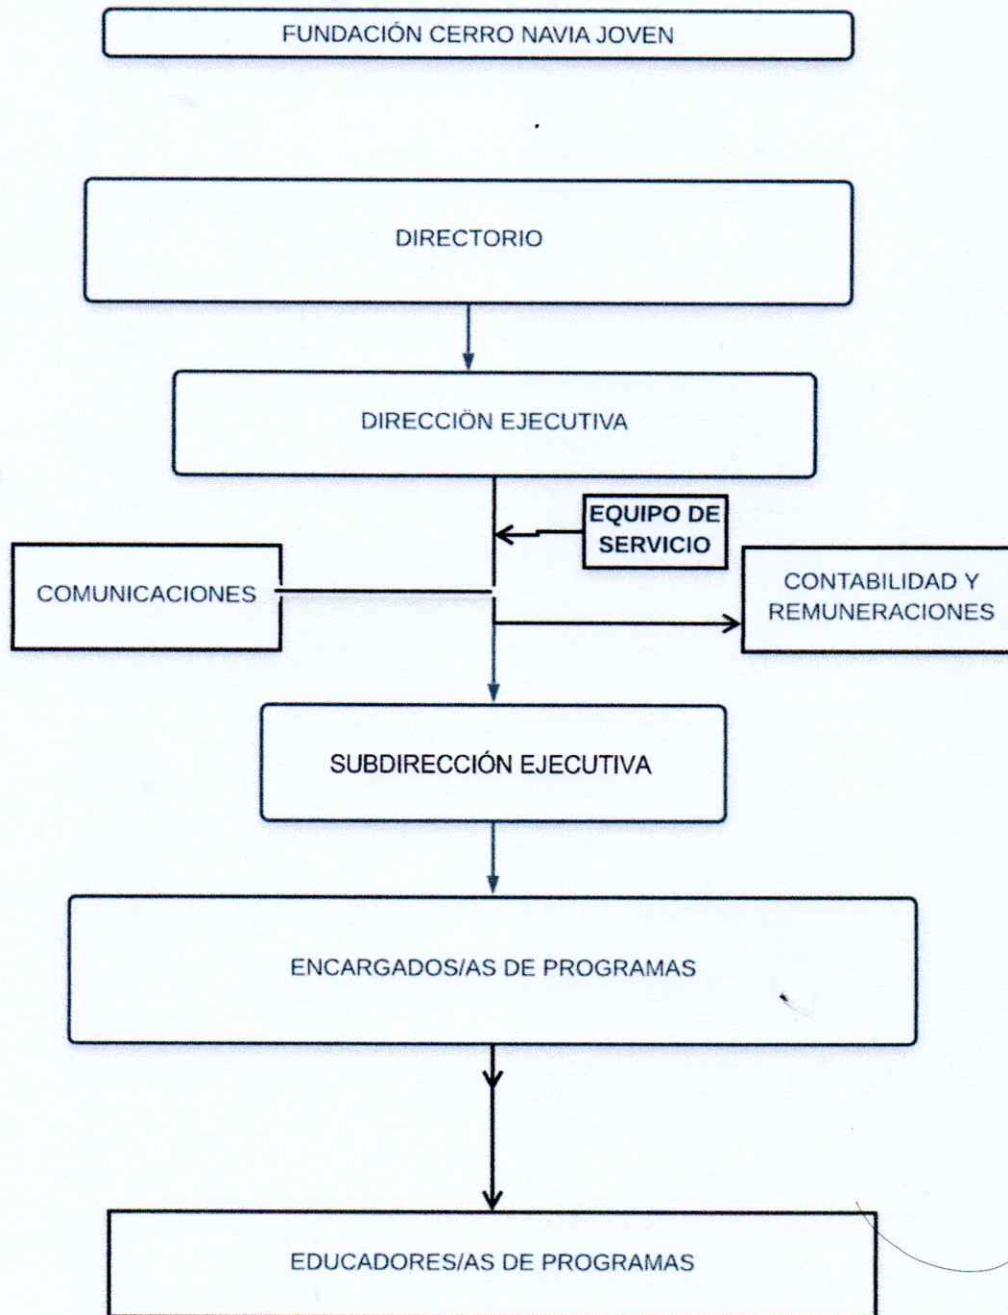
FUNDACIÓN CERRO NAVIA JOVEN

DIRECTORIO

DIRECCIÖN EJECUTIVA

EQUIPO DE SERVICIO

COMUNICACIONES

CONTABILIDAD Y REMUNERACIONES

SUBDIRECCIÓN EJECUTIVA

ENCARGADOS/AS DE PROGRAMAS

EDUCADORES/AS DE PROGRAMAS